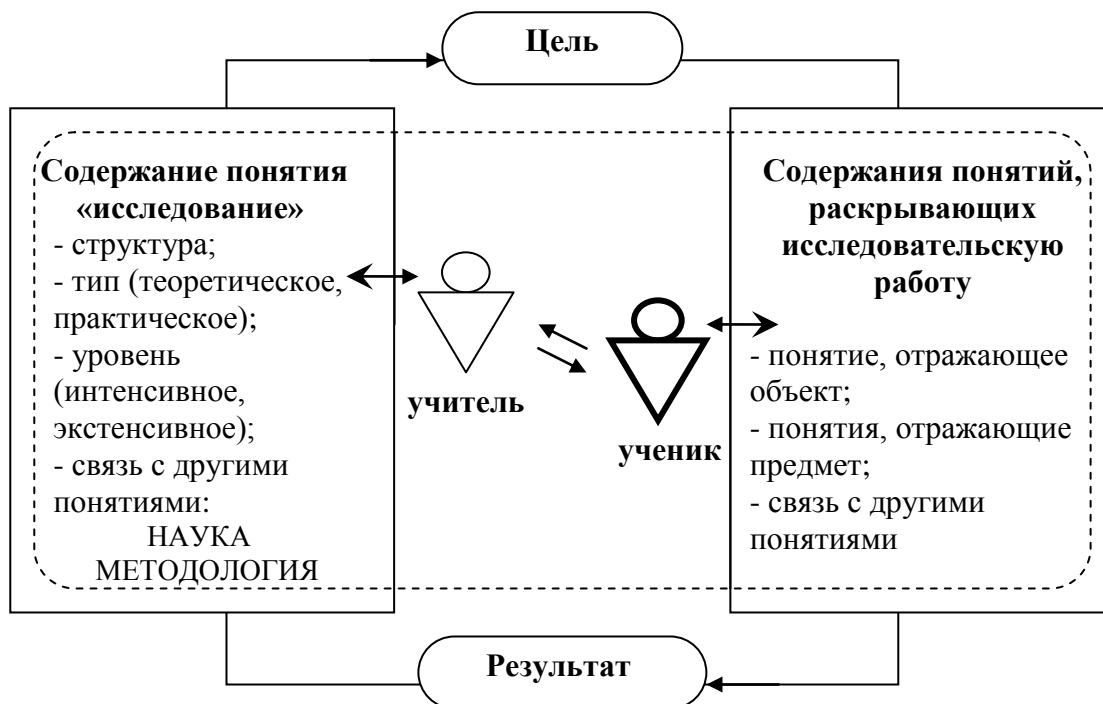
Цель

Содержание понятия «исследование»
- структура;
- тип (теоретическое, практическое);
- уровень (интенсивное, экстенсивное);
- связь с другими понятиями:
НАУКА
МЕТОДОЛОГИЯ

учитель

ученик

Содержания понятий, раскрывающих исследовательскую работу
- понятие, отражающее объект;
- понятия, отражающие предмет;
- связь с другими понятиями

Результат